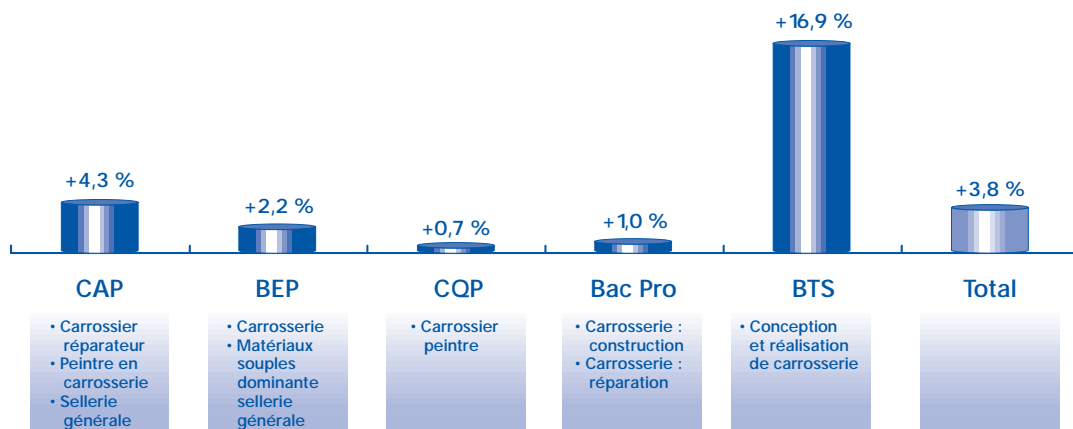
+4,3 %

+2,2 %

+0,7 %

+1,0 %

+16,9 %

+3,8 %

CAP

• Carrossier réparateur
• Peintre en carrosserie
• Sellerie générale

BEP

• Carrosserie
• Matériaux souples dominante sellerie générale

CQP

• Carrossier peintre

Bac Pro

• Carrosserie : construction
• Carrosserie : réparation

BTS

• Conception et réalisation de carrosserie

Total